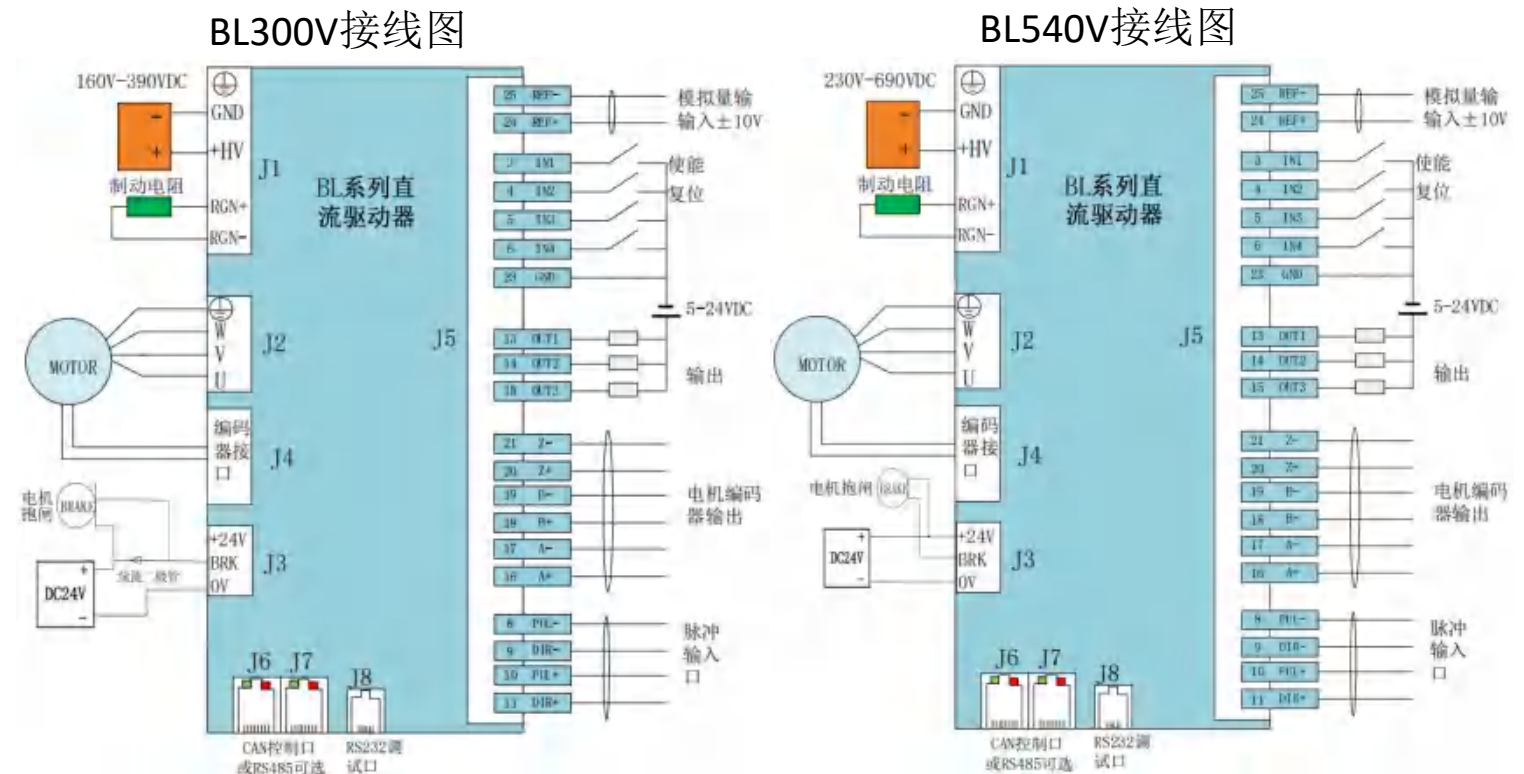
BL300V接线图

160V-390VDC
GND
+HV
J1
制动电阻
RGN+
RGN-
BL系列直流驱动器
J2
W
V
U
MOTOR
编码器接口
J4
电机抱闸 BRAKE
+24V
BRK
0V
J3
续流二极管
DC24V
+
-
J6 J7 J8
CAN控制口或RS485可选
RS232调试口
J5
25 REF-
24 REF+
模拟量输输入±10V
3 IN1
4 IN2
5 IN3
6 IN4
使能
复位
23 GND
5-24VDC
13 OUT1
14 OUT2
15 OUT3
输出
21 Z-
20 Z+
19 B-
18 B+
17 A-
16 A+
电机编码器输出
8 PUL-
9 DIR-
10 PUL+
11 DIR+
脉冲输入口

BL540V接线图

230V-690VDC
GND
+HV
J1
制动电阻
RGN+
RGN-
BL系列直流驱动器
J2
W
V
U
MOTOR
编码器接口
J4
电机抱闸 BRAKE
+24V
BRK
0V
J3
DC24V
+
-
J6 J7 J8
CAN控制口或RS485可选
RS232调试口
J5
25 REF-
24 REF+
模拟量输输入±10V
3 IN1
4 IN2
5 IN3
6 IN4
使能
复位
23 GND
5-24VDC
13 OUT1
14 OUT2
15 OUT3
输出
21 Z-
20 Z+
19 B-
18 B+
17 A-
16 A+
电机编码器输出
8 PUL-
9 DIR-
10 PUL+
11 DIR+
脉冲输入口